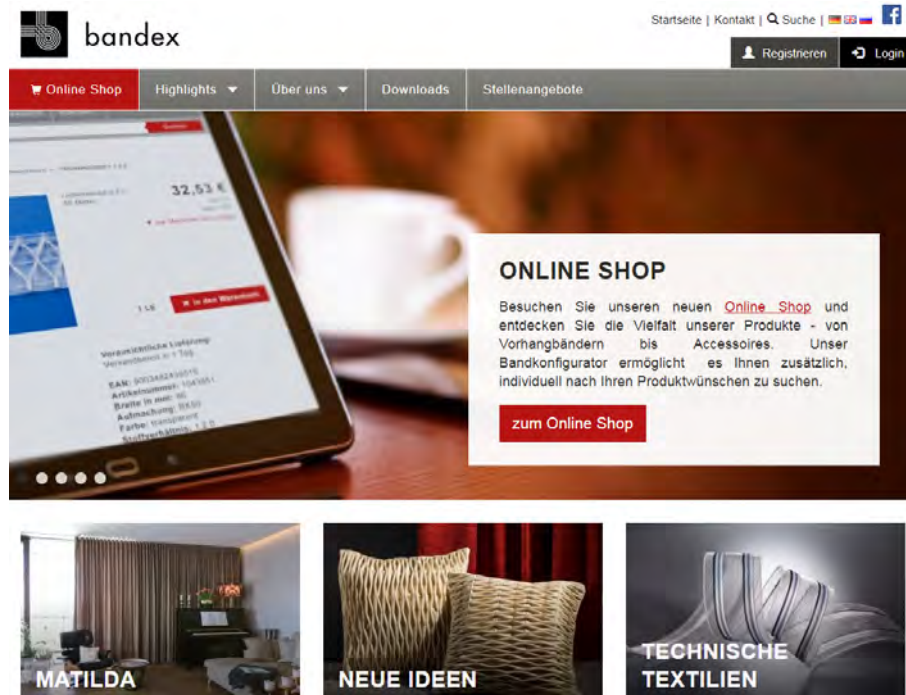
bandex

Startseite | Kontakt | Suche |

Registrieren Login

Online Shop Highlights Über uns Downloads Stellenangebote

32,53 €

In den Warenkorb

EAN:
Artikelnummer:
Breite in mm:
Aufmachung:
Farbe:

ONLINE SHOP

Besuchen Sie unseren neuen Online Shop und entdecken Sie die Vielfalt unserer Produkte - von Vorhangbändern bis Accessoires. Unser Bandkonfigurator ermöglicht es Ihnen zusätzlich, individuell nach Ihren Produktwünschen zu suchen.

zum Online Shop

MATILDA

NEUE IDEEN

TECHNISCHE TEXTILIEN